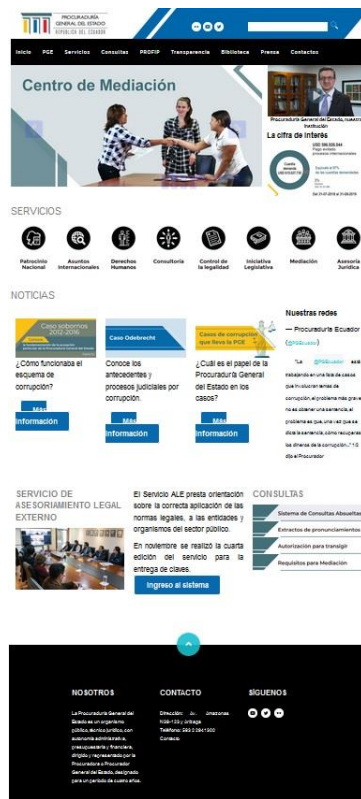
PROCURADURÍA GENERAL DEL ESTADO
REPÚBLICA DEL ECUADOR

Inicio PGE Servicios Consultas PROFIP Transparencia Biblioteca Prensa Contactos

Centro de Mediación

Procurador General del Estado, nuevo titular de la Institución

La cifra de interés

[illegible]

SERVICIOS

Patrocinio Nacional
Asuntos Internacionales
Derechos Humanos
Consultoría
Control de la legalidad
Iniciativa Legislativa
Mediación
Asesoría Jurídica

NOTICIAS

Caso sobornos 2012-2016

¿Cómo funcionaba el esquema de corrupción?

Más información

Caso Odebrecht

Conoce los antecedentes y procesos judiciales por corrupción.

Más información

Casos de corrupción que lleva la PGE

¿Cuál es el papel de la Procuraduría General del Estado en los casos?

Más información

Nuestras redes

— Procuraduría Ecuador (@PGEcuador)

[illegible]

SERVICIO DE ASESORAMIENTO LEGAL EXTERNO

El Servicio ALE presta orientación sobre la correcta aplicación de las normas legales, a las entidades y organismos del sector público.

En noviembre se realizó la cuarta edición del servicio para la entrega de claves.

Ingreso al sistema

CONSULTAS

Sistema de Consultas Absueltas
Extractos de pronunciamientos
Autorización para transigir
Requisitos para Mediación

NOSOTROS

La Procuraduría General del Estado es un organismo público, técnico jurídico, con autonomía administrativa, presupuestaria y financiera, dirigido y representado por la Procuradora o Procurador General del Estado, designado para un periodo de cuatro años.

CONTACTO

Dirección: Av. Amazonas N39-123 y Arízaga
Teléfono: 593 2 2941300
Contacto

SÍGUENOS